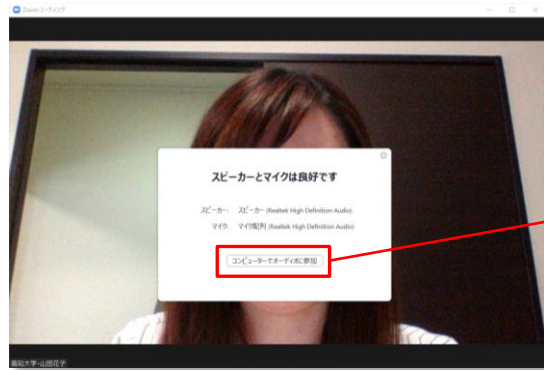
Zoom ミーティング

スピーカーとマイクは良好です

スピーカー: スピーカー (Realtek High Definition Audio)
マイク: マイク配列 (Realtek High Definition Audio)

コンピューターでオーディオに参加

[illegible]大学-山田花子